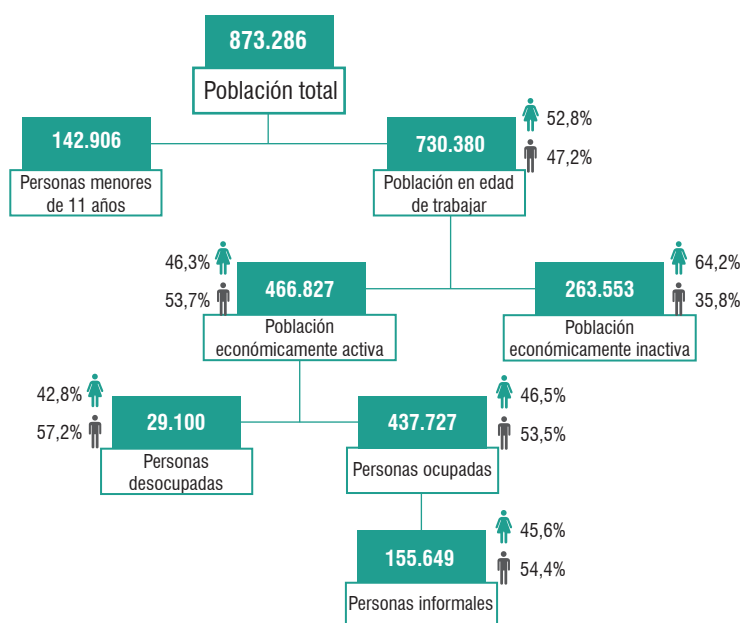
873.286
Población total

142.906
Personas menores de 11 años

730.380
Población en edad de trabajar
52,8%
47,2%

46,3%
53,7%
466.827
Población económicamente activa

263.553
Población económicamente inactiva
64,2%
35,8%

42,8%
57,2%
29.100
Personas desocupadas

437.727
Personas ocupadas
46,5%
53,5%

155.649
Personas informales
45,6%
54,4%